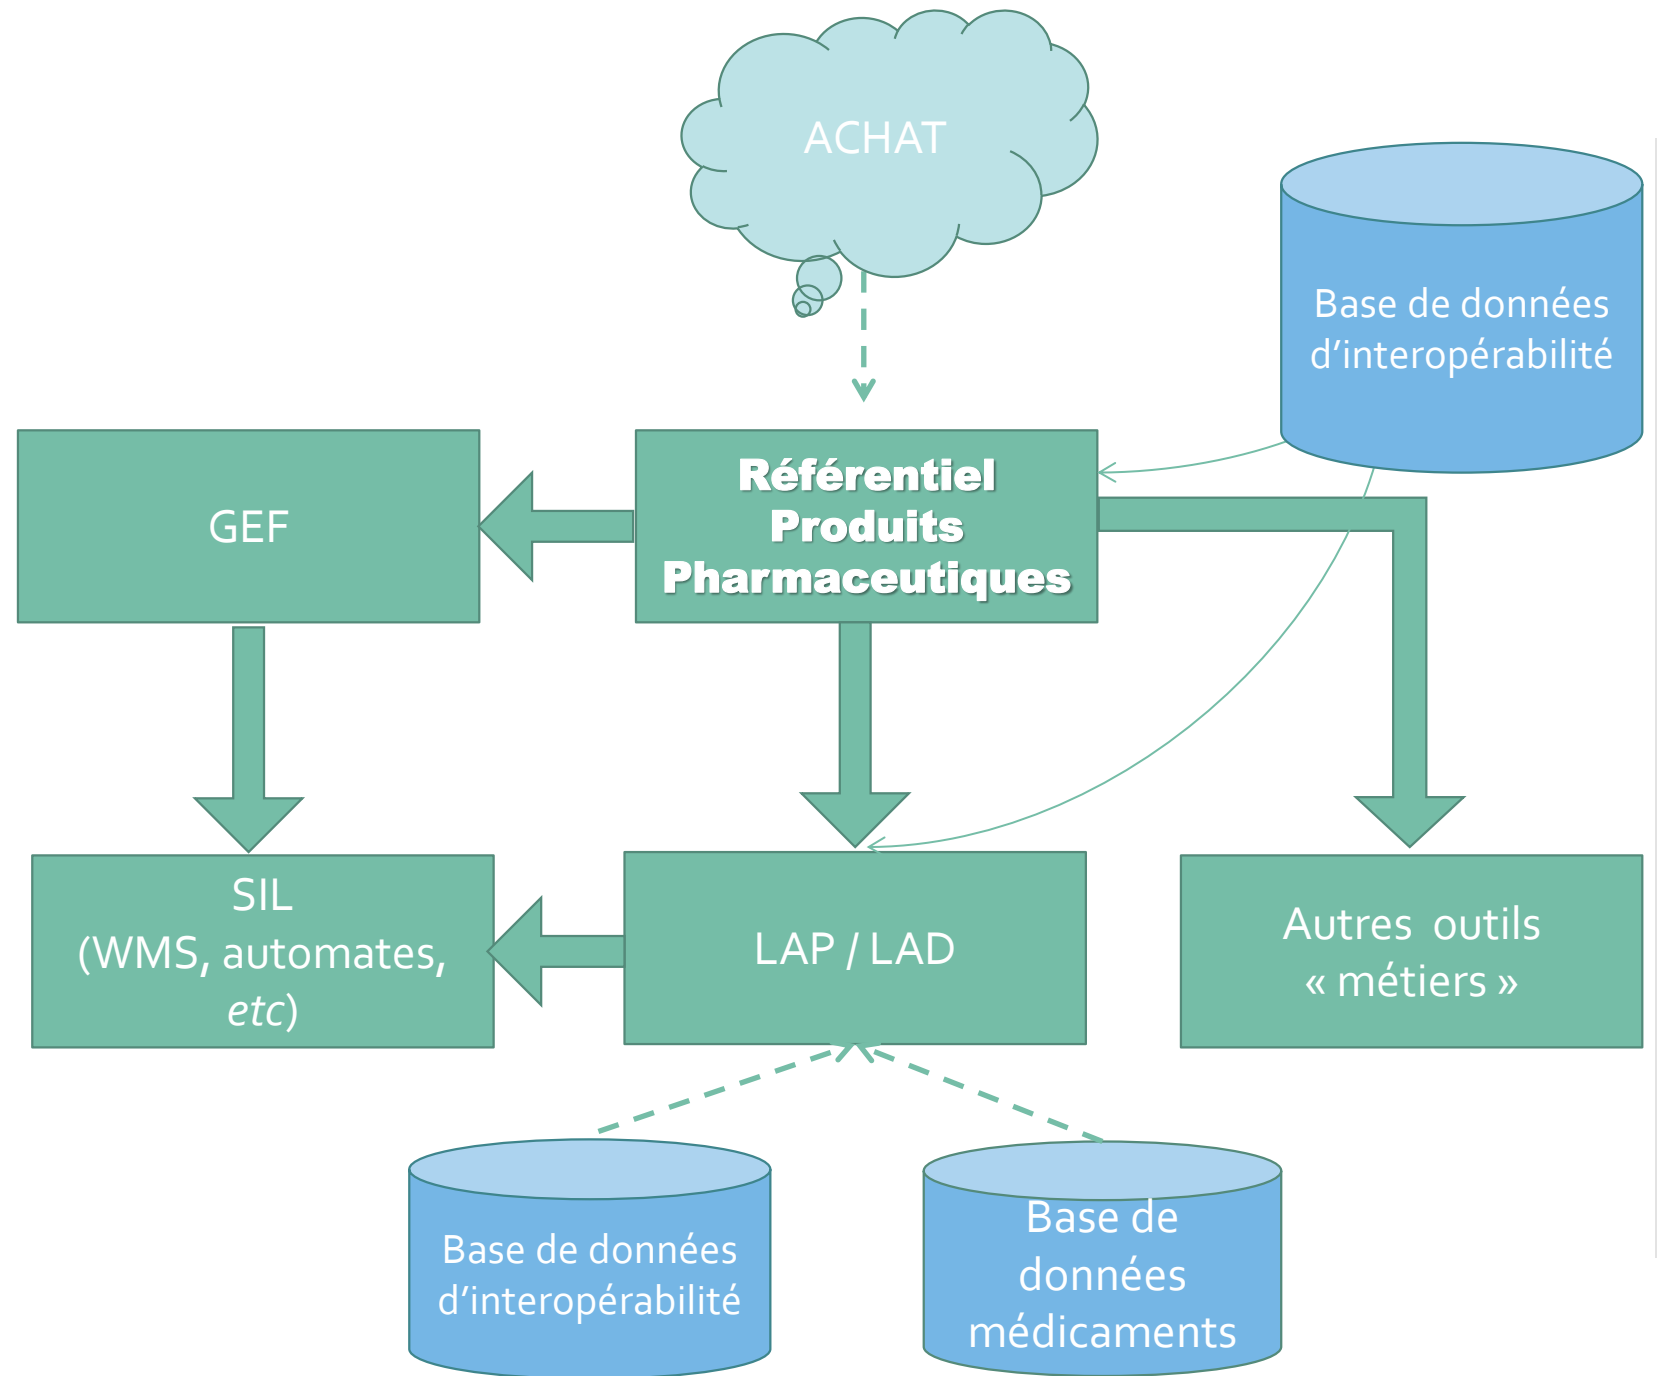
ACHAT

Base de données d’interopérabilité

GEF

Référentiel Produits Pharmaceutiques

SIL (WMS, automates, *etc*)

LAP / LAD

Autres outils « métiers »

Base de données d’interopérabilité

Base de données médicaments